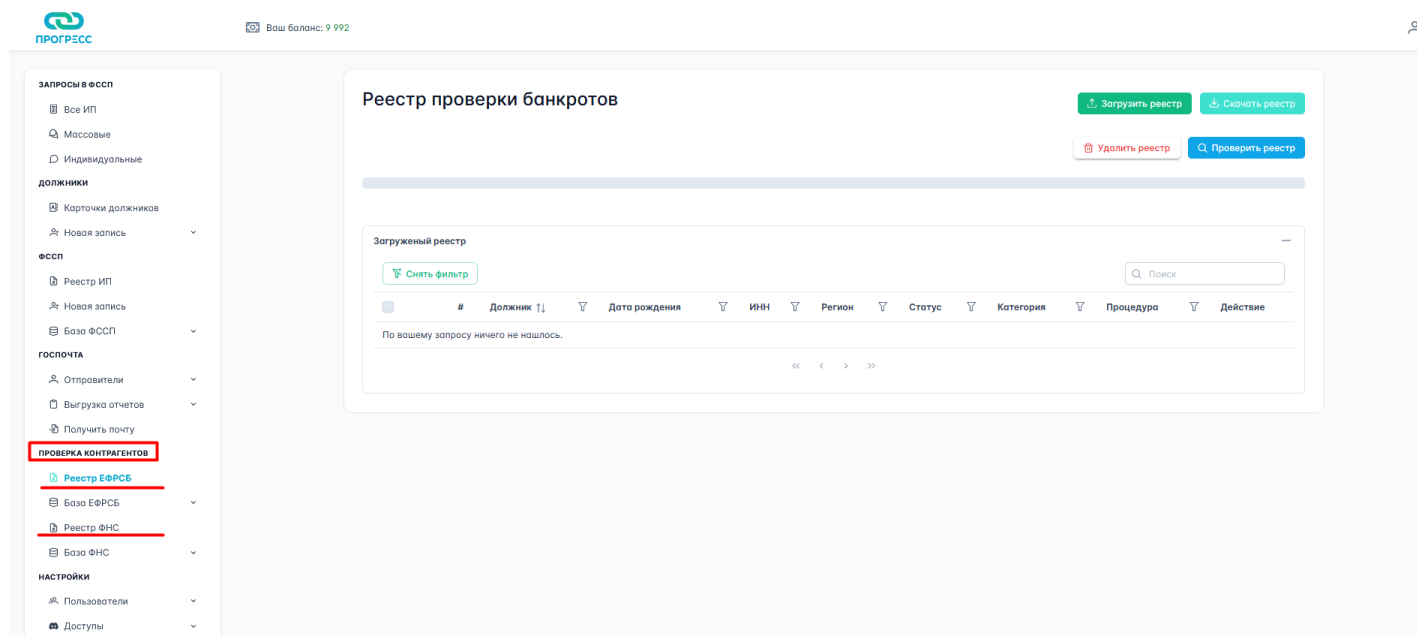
ПРОГРЕСС

Ваш баланс: 9 992

ЗАПРОСЫ В ФССП
Все ИП
Массовые
Индивидуальные
ДОЛЖНИКИ
Карточки должников
Новая запись
ФССП
Реестр ИП
Новая запись
База ФССП
ГОСПОЧТА
Отправители
Выгрузка отчетов
Получить почту
ПРОВЕРКА КОНТРАГЕНТОВ
Реестр ЕФРСБ
База ЕФРСБ
Реестр ФНС
База ФНС
НАСТРОЙКИ
Пользователи
Доступы

Реестр проверки банкротов

Загрузить реестр
Скачать реестр
Удалить реестр
Проверить реестр

Загруженый реестр

Снять фильтр

Поиск

| # | Должник ↑↓ | Дата рождения | ИНН | Регион | Статус | Категория | Процедура | Действие |
|---|---|---|---|---|---|---|---|---|
| По вашему запросу ничего не нашлось. | | | | | | | | |

« ‹ › »